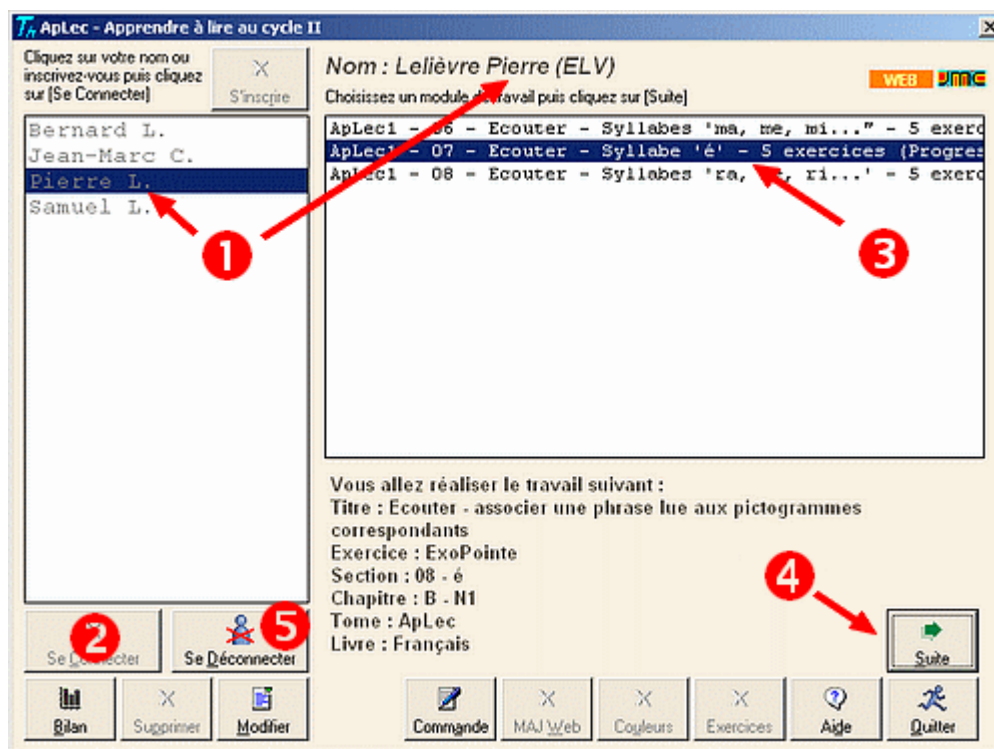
ApLec - Apprendre à lire au cycle II

Cliquez sur votre nom ou inscrivez-vous puis cliquez sur [Se Connecter]

S'inscrire

Bernard L.
Jean-Marc C.
Pierre L.
Samuel L.

Nom : Lelièvre Pierre (ELV)

WEB

Choisissez un module de travail puis cliquez sur [Suite]

ApLec1 - 06 - Ecouter - Syllabes 'ma, me, mi...' - 5 exerc
ApLec1 - 07 - Ecouter - Syllabe 'é' - 5 exercices (Progres
ApLec1 - 08 - Ecouter - Syllabes 'ra, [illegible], ri...' - 5 exerc

1

3

Vous allez réaliser le travail suivant :
Titre : Ecouter - associer une phrase lue aux pictogrammes correspondants
Exercice : ExoPointe
Section : 08 - é
Chapitre : B - N1
Tome : ApLec
Livre : Français

4

2

5

Se Connecter

Se Déconnecter

Suite

Bilan

Supprimer

Modifier

Commande

MAJ Web

Couleurs

Exercices

Aide

Quitter